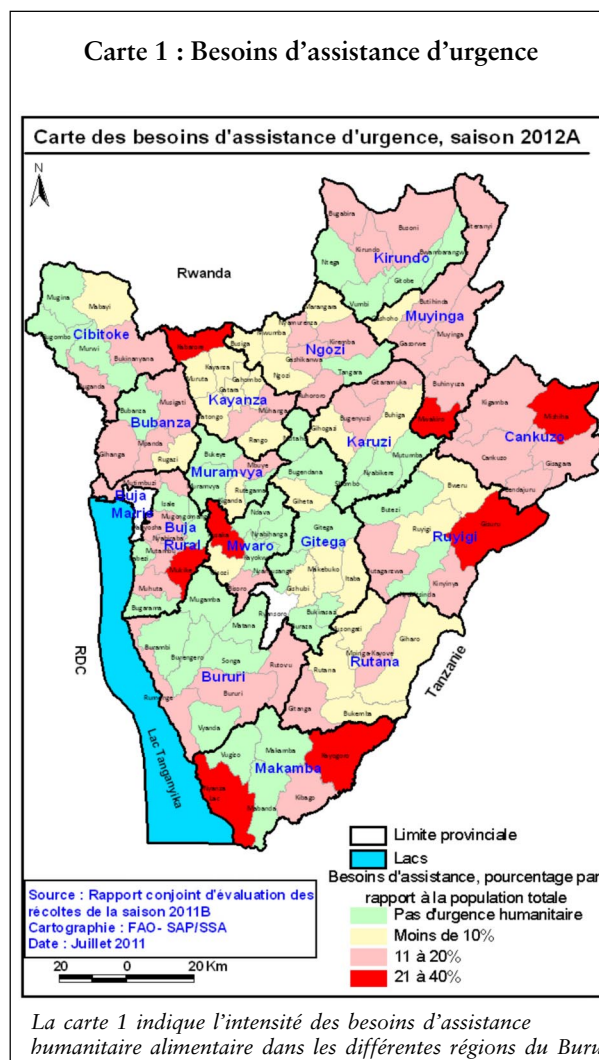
Carte 1 : Besoins d'assistance d'urgence

Carte des besoins d'assistance d'urgence, saison 2012A

N

Rwanda

Kirundo

Cibitoke

Muyinga

Ngozi

Kayanza

Bubanza

Karuzi

Cankuzo

Muramvya

Buja Mairie

Buja Rural

Mwaro

Gitega

Ruyigi

RDC

Bururi

Rutana

Tanzanie

Lac Tanganyika

Makamba

Limite provinciale

Lacs

Besoins d'assistance, pourcentage par rapport à la population totale

Pas d'urgence humanitaire

Moins de 10%

11 à 20%

21 à 40%

Source : Rapport conjoint d'évaluation des récoltes de la saison 2011B
Cartographie : FAO- SAP/SSA
Date : Juillet 2011

20 0 20 Km

La carte 1 indique l'intensité des besoins d'assistance humanitaire alimentaire dans les différentes régions du Buru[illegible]